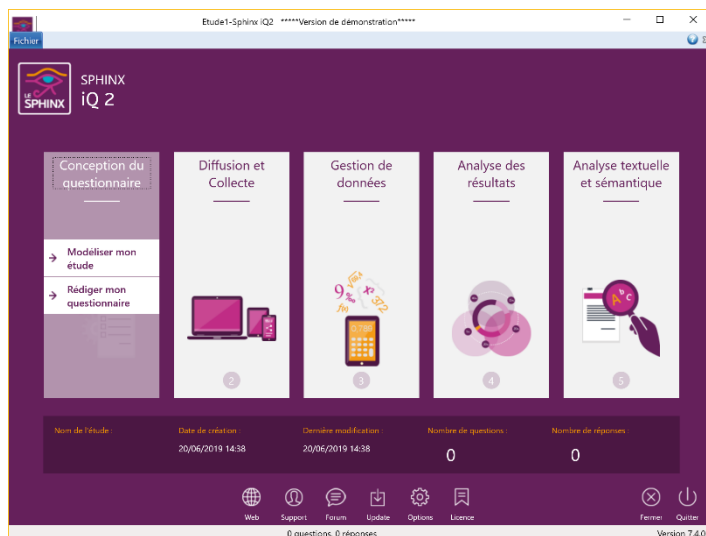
Etude1-Sphinx iQ2 *****Version de démonstration*****

Fichier

LE SPHINX

SPHINX
iQ 2

Conception du questionnaire

Modéliser mon étude

Rédiger mon questionnaire

Diffusion et Collecte

2

Gestion de données

3

Analyse des résultats

4

Analyse textuelle et sémantique

5

Nom de l'étude :

Date de création :
20/06/2019 14:38

Dernière modification :
20/06/2019 14:38

Nombre de questions :
0

Nombre de réponses :
0

Web

Support

Forum

Update

Options

Licence

Fermer

Quitter

0 questions, 0 réponses

Version 7.4.0